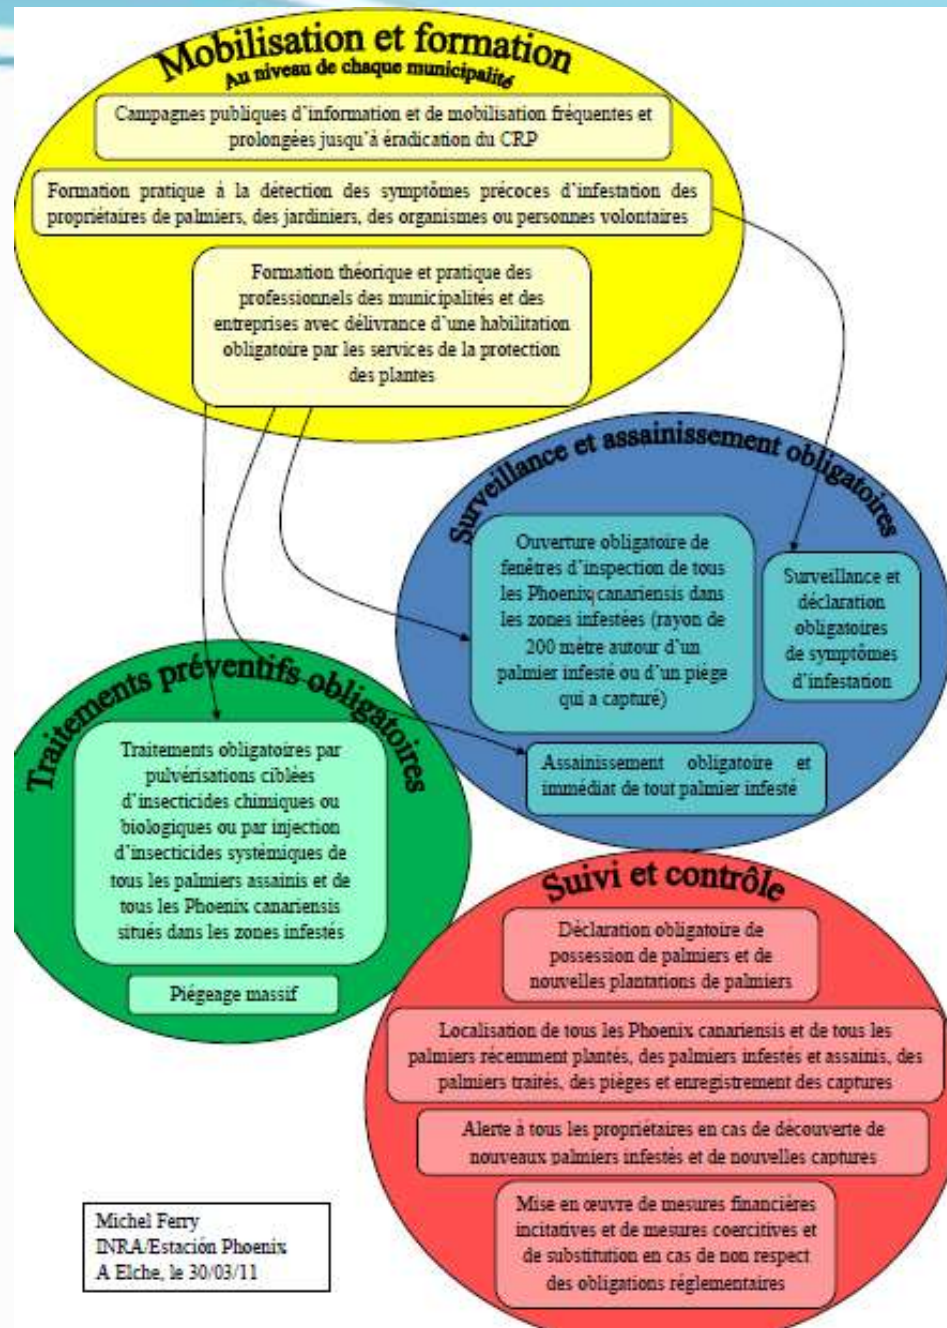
Mobilisation et formation
Au niveau de chaque municipalité

Campagnes publiques d'information et de mobilisation fréquentes et prolongées jusqu'à éradication du CRP

Formation pratique à la détection des symptômes précoces d'infestation des propriétaires de palmiers, des jardiniers, des organismes ou personnes volontaires

Formation théorique et pratique des professionnels des municipalités et des entreprises avec délivrance d'une habilitation obligatoire par les services de la protection des plantes

Surveillance et assainissement obligatoires

Ouverture obligatoire de fenêtres d'inspection de tous les Phoenix canariensis dans les zones infestées (rayon de 200 mètre autour d'un palmier infesté ou d'un piège qui a capturé)

Surveillance et déclaration obligatoires de symptômes d'infestation

Assainissement obligatoire et immédiat de tout palmier infesté

Traitements préventifs obligatoires

Traitements obligatoires par pulvérisations ciblées d'insecticides chimiques ou biologiques ou par injection d'insecticides systémiques de tous les palmiers assainis et de tous les Phoenix canariensis situés dans les zones infestés

Piégeage massif

Suivi et contrôle

Déclaration obligatoire de possession de palmiers et de nouvelles plantations de palmiers

Localisation de tous les Phoenix canariensis et de tous les palmiers récemment plantés, des palmiers infestés et assainis, des palmiers traités, des pièges et enregistrement des captures

Alerte à tous les propriétaires en cas de découverte de nouveaux palmiers infestés et de nouvelles captures

Mise en œuvre de mesures financières incitatives et de mesures coercitives et de substitution en cas de non respect des obligations réglementaires

Michel Ferry
INRA/Estación Phoenix
A Elche, le 30/03/11